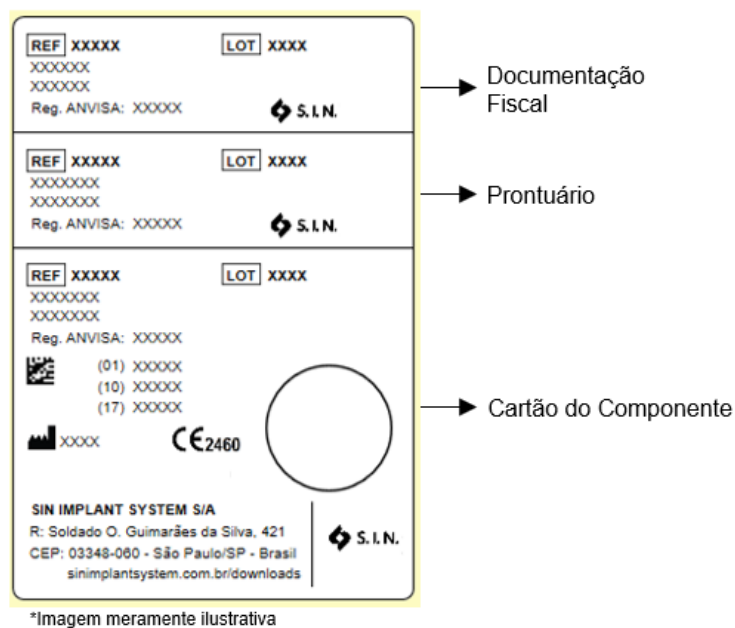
REF XXXXX LOT XXXX
XXXXXX
XXXXXX
Reg. ANVISA: XXXXX
S.I.N.

Documentação Fiscal

REF XXXXX LOT XXXX
XXXXXXX
XXXXXXX
Reg. ANVISA: XXXXX
S.I.N.

Prontuário

REF XXXXX LOT XXXX
XXXXXXX
XXXXXXX
Reg. ANVISA: XXXXX
(01) XXXXX
(10) XXXXX
(17) XXXXX
XXXX
CE 2460

Cartão do Componente

SIN IMPLANT SYSTEM S/A
R: Soldado O. Guimarães da Silva, 421
CEP: 03348-060 - São Paulo/SP - Brasil
sinimplantsystem.com.br/downloads
S.I.N.

*Imagem meramente ilustrativa